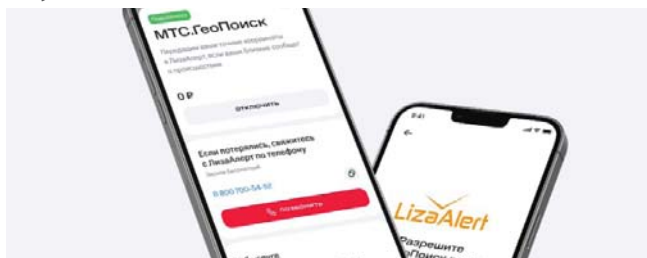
Подключено
МТС.ГеоПоиск
Передаем ваши точные координаты в ЛизаАлерт, если ваши близкие сообщат о пропаже
0 ₽
Отключить
Если потерялись, свяжитесь с ЛизаАлерт по телефону
Звонок бесплатный
8 800 700-54-52
Позвонить
9:41
LizaAlert
Разрешите
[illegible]Поиск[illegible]